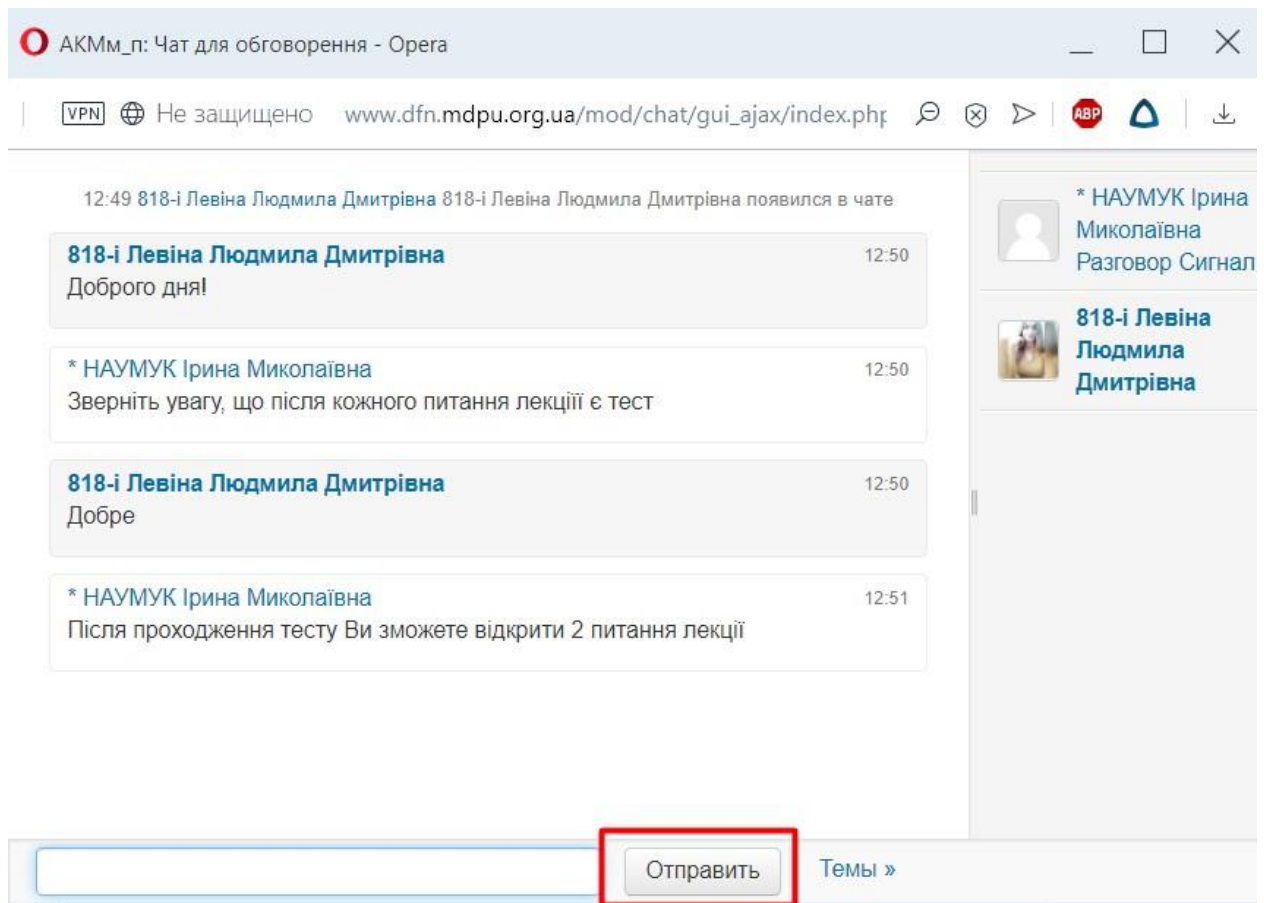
АКМм_п: Чат для обговорення - Opera

VPN Не защищено www.dfn.mdpu.org.ua/mod/chat/gui_ajax/index.php

ABP

12:49 818-і Левіна Людмила Дмитрівна 818-і Левіна Людмила Дмитрівна появился в чате

818-і Левіна Людмила Дмитрівна 12:50
Доброго дня!

* НАУМУК Ірина Миколаївна 12:50
Зверніть увагу, що після кожного питання лекціїї є тест

818-і Левіна Людмила Дмитрівна 12:50
Добре

* НАУМУК Ірина Миколаївна 12:51
Після проходження тесту Ви зможете відкрити 2 питання лекції

* НАУМУК Ірина Миколаївна
Разговор Сигнал

818-і Левіна Людмила Дмитрівна

Отправить
Темы »